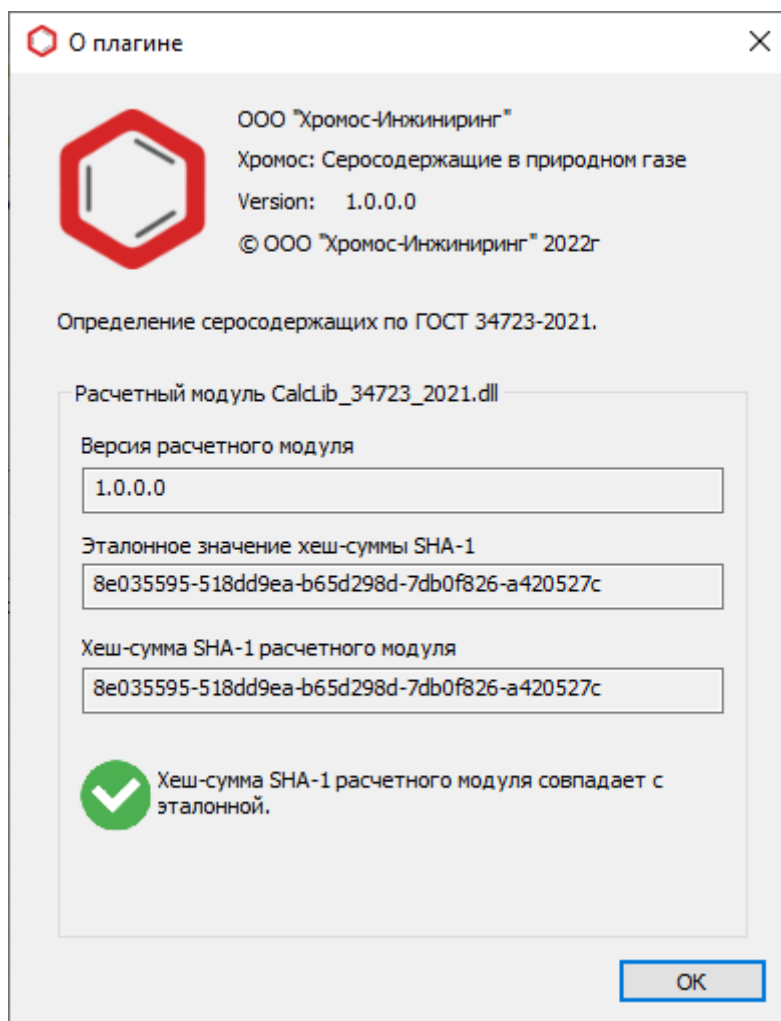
О плагине

ООО "Хромос-Инжиниринг"

Хромос: Серосодержащие в природном газе

Version: 1.0.0.0

© ООО "Хромос-Инжиниринг" 2022г

Определение серосодержащих по ГОСТ 34723-2021.

Расчетный модуль CalcLib_34723_2021.dll

Версия расчетного модуля

1.0.0.0

Эталонное значение хеш-суммы SHA-1

8e035595-518dd9ea-b65d298d-7db0f826-a420527c

Хеш-сумма SHA-1 расчетного модуля

8e035595-518dd9ea-b65d298d-7db0f826-a420527c

Хеш-сумма SHA-1 расчетного модуля совпадает с эталонной.

OK